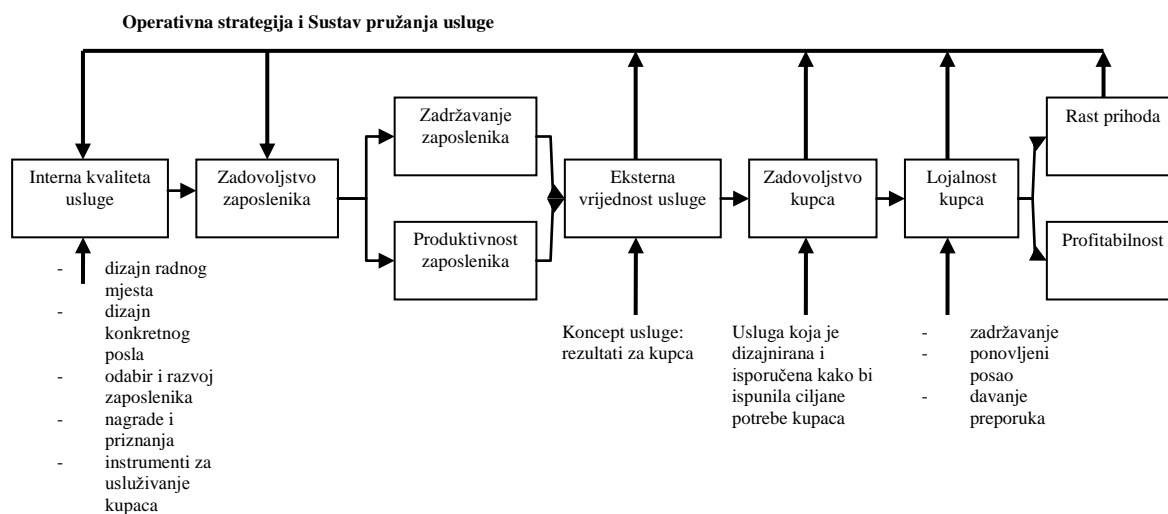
**Operativna strategija i Sustav pružanja usluge**

Interna kvaliteta usluge

Zadovoljstvo zaposlenika

Zadržavanje zaposlenika

Produktivnost zaposlenika

Eksterna vrijednost usluge

Zadovoljstvo kupca

Lojalnost kupca

Rast prihoda

Profitabilnost

- dizajn radnog mjesta
- dizajn konkretnog posla
- odabir i razvoj zaposlenika
- nagrade i priznanja
- instrumenti za usluživanje kupaca

Koncept usluge: rezultati za kupca

Usluga koja je dizajnirana i isporučena kako bi ispunila ciljane potrebe kupaca

- zadržavanje
- ponovljeni posao
- davanje preporuka